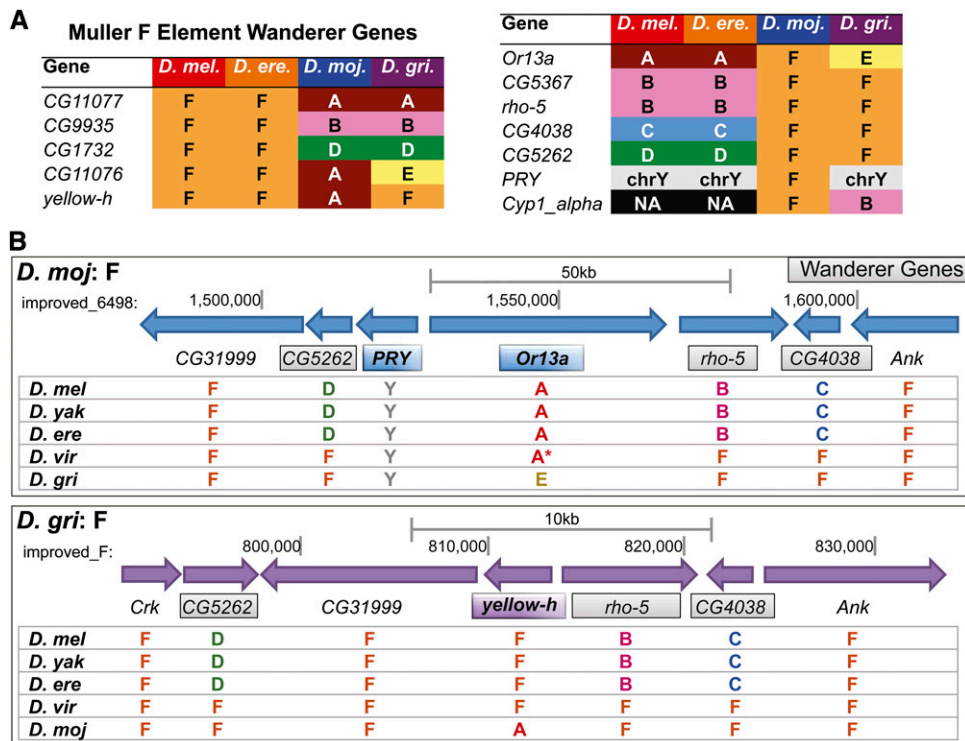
A

Muller F Element Wanderer Genes

| Gene | D. mel. | D. ere. | D. moj. | D. gri. |
|---|---|---|---|---|
| CG11077 | F | F | A | A |
| CG9935 | F | F | B | B |
| CG1732 | F | F | D | D |
| CG11076 | F | F | A | E |
| yellow-h | F | F | A | F |

| Gene | D. mel. | D. ere. | D. moj. | D. gri. |
|---|---|---|---|---|
| Or13a | A | A | F | E |
| CG5367 | B | B | F | F |
| rho-5 | B | B | F | F |
| CG4038 | C | C | F | F |
| CG5262 | D | D | F | F |
| PRY | chrY | chrY | F | chrY |
| Cyp1_alpha | NA | NA | F | B |

B

D. moj: F

Wanderer Genes

50kb

improved_6498: 1,500,000 1,550,000 1,600,000

CG31999 CG5262 PRY Or13a rho-5 CG4038 Ank

| | CG31999 | CG5262 | PRY | Or13a | rho-5 | CG4038 | Ank |
|---|---|---|---|---|---|---|---|
| D. mel | F | D | Y | A | B | C | F |
| D. yak | F | D | Y | A | B | C | F |
| D. ere | F | D | Y | A | B | C | F |
| D. vir | F | F | Y | A* | F | F | F |
| D. gri | F | F | Y | E | F | F | F |

D. gri: F

10kb

improved_F: 800,000 810,000 820,000 830,000

Crk CG5262 CG31999 yellow-h rho-5 CG4038 Ank

| | Crk | CG5262 | CG31999 | yellow-h | rho-5 | CG4038 | Ank |
|---|---|---|---|---|---|---|---|
| D. mel | F | D | F | F | B | C | F |
| D. yak | F | D | F | F | B | C | F |
| D. ere | F | D | F | F | B | C | F |
| D. vir | F | F | F | F | F | F | F |
| D. moj | F | F | F | A | F | F | F |